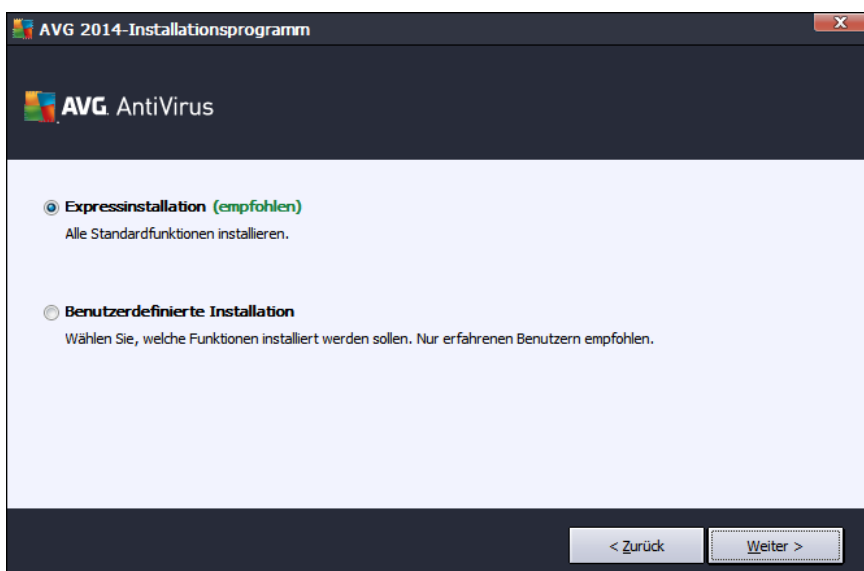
AVG 2014-Installationsprogramm

X

AVG AntiVirus

Expressinstallation (empfohlen)
Alle Standardfunktionen installieren.

Benutzerdefinierte Installation
Wählen Sie, welche Funktionen installiert werden sollen. Nur erfahrenen Benutzern empfohlen.

< Zurück

Weiter >